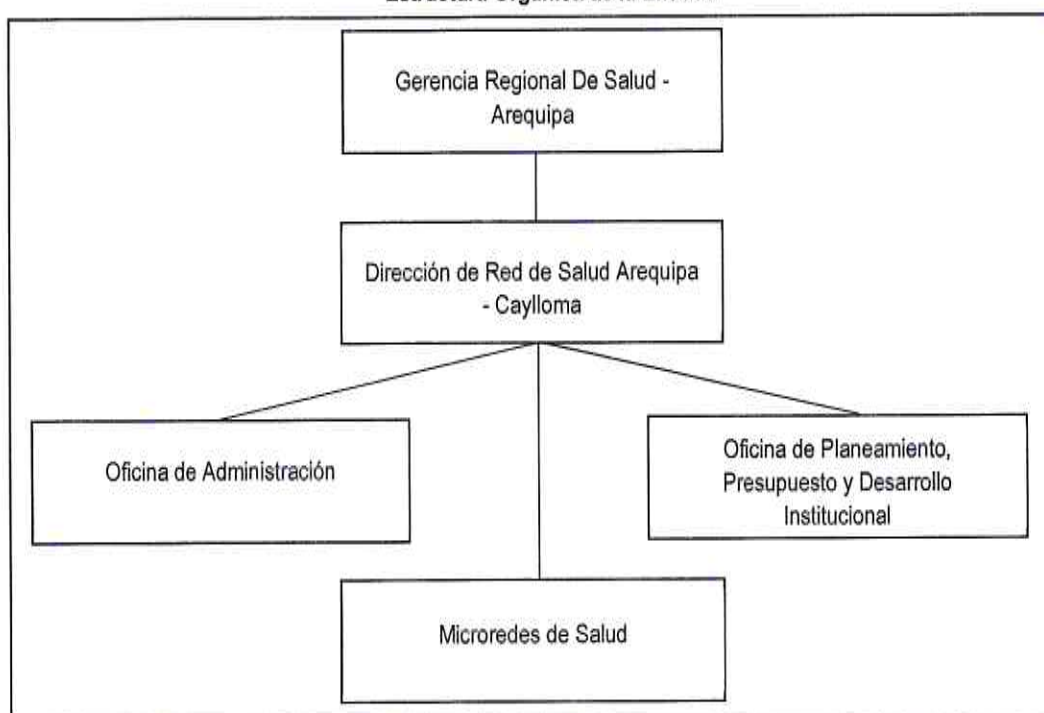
Estructura Orgánica de la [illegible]

Gerencia Regional De Salud - Arequipa

Dirección de Red de Salud Arequipa - Caylloma

Oficina de Administración

Oficina de Planeamiento, Presupuesto y Desarrollo Institucional

Microredes de Salud